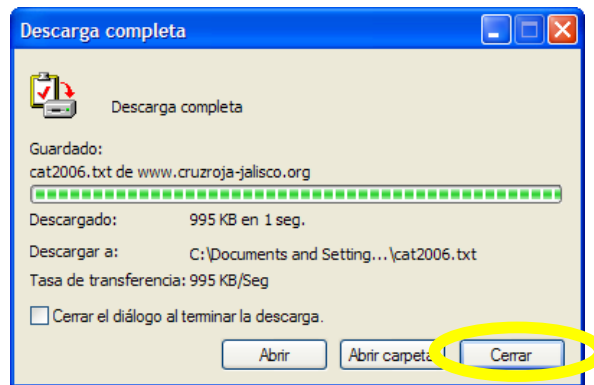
Descarga completa

Descarga completa

Guardado:
cat2006.txt de www.cruzroja-jalisco.org

Descargado: 995 KB en 1 seg.

Descargar a: C:\Documents and Setting...\cat2006.txt

Tasa de transferencia: 995 KB/Seg

Cerrar el diálogo al terminar la descarga.

Abrir

Abrir carpeta

Cerrar